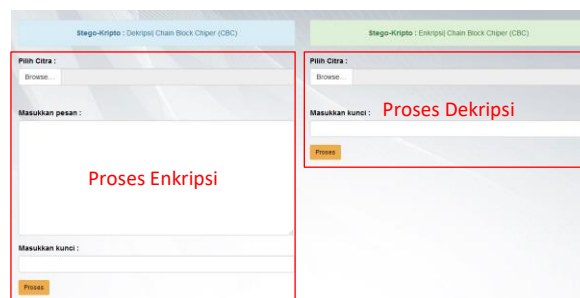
Stego-Kripto : Dekripsi| Chain Block Chiper (CBC)

Stego-Kripto : Enkripsi| Chain Block Chiper (CBC)

Pilih Citra :

Browse...

Masukkan pesan :

Proses Enkripsi

Masukkan kunci :

Proses

Pilih Citra :

Browse...

Masukkan kunci :

Proses Dekripsi

Proses